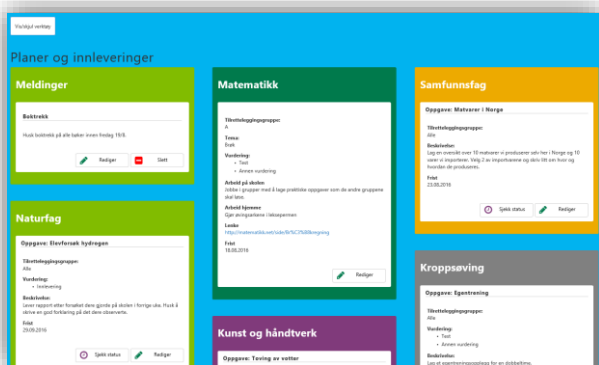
Vis/skjul verktøy

Planer og innleveringer

Meldinger

Boktrekk

Husk boktrekk på alle bøker innen fredag 19/8.

Rediger
Slett

Naturfag

Oppgave: Elevforsøk hydrogen

Tilrettelegginsgruppe:
Alle

Vurdering:
• Innlevering

Beskrivelse:
Lever rapport etter forsøket dere gjorde på skolen i forrige uke. Husk å skrive en god forklaring på det dere observerte.

Frist
29.09.2016

Sjekk status
Rediger

Matematikk

Tilretteleggingsgruppe:
A

Tema:
Brøk

Vurdering:
• Test
• Annen vurdering

Arbeid på skolen:
Jobbe i grupper med å lage praktiske oppgaver som de andre gruppene skal løse.

Arbeid hjemme
Gjør øvingsarbeid i tekstperman.

Lenke
http://matematikk.net/side/Br%C3%B8kregning

Frist
18.09.2016

Rediger

Kunst og håndtverk

Oppgave: Tøving av votter

Samfunnsfag

Oppgave: Matvarer i Norge

Tilretteleggingsgruppe:
Alle

Beskrivelse:
Lag en oversikt over 10 matvarer vi produserer selv her i Norge og 10 varer vi importerer. Velg 2 av importvarene og skriv litt om hvor og hvordan de produseres.

Frist
23.09.2016

Sjekk status
Rediger

Kroppsøving

Oppgave: Egentrening

Tilretteleggingsgruppe:
Alle

Vurdering:
• Test
• Annen vurdering

Beskrivelse:
Lag et egentreningsopplegg for en dobbeltime.